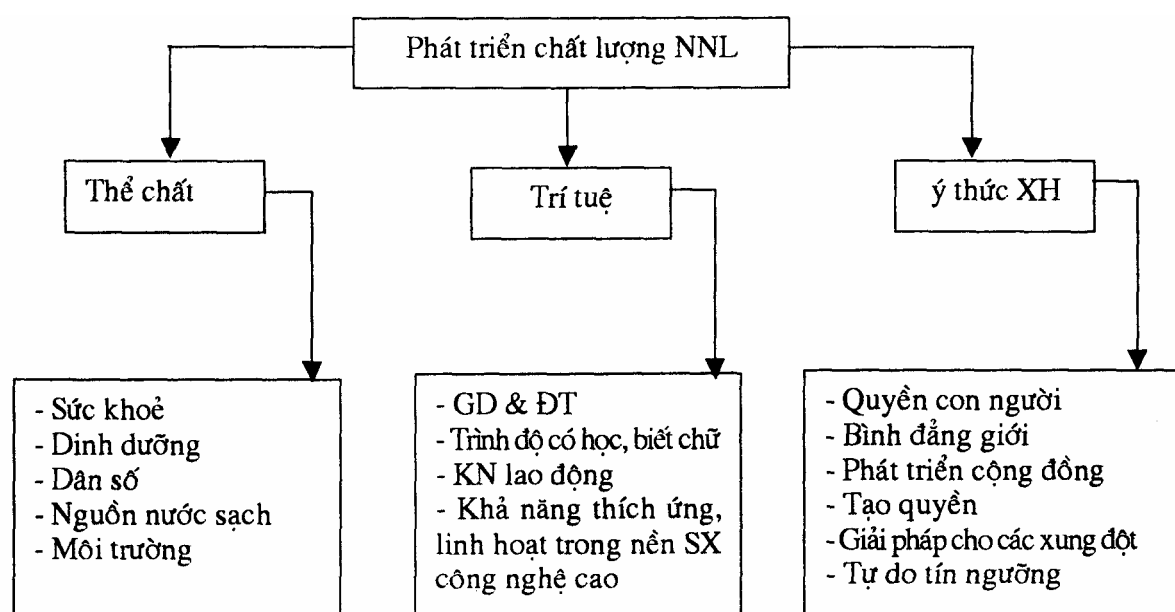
Phát triển chất lượng NNL

Thể chất

Trí tuệ

ý thức XH

- Sức khoẻ
- Dinh dưỡng
- Dân số
- Nguồn nước sạch
- Môi trường

- GD & ĐT
- Trình độ có học, biết chữ
- KN lao động
- Khả năng thích ứng, linh hoạt trong nền SX công nghệ cao

- Quyền con người
- Bình đẳng giới
- Phát triển cộng đồng
- Tạo quyền
- Giải pháp cho các xung đột
- Tự do tín ngưỡng